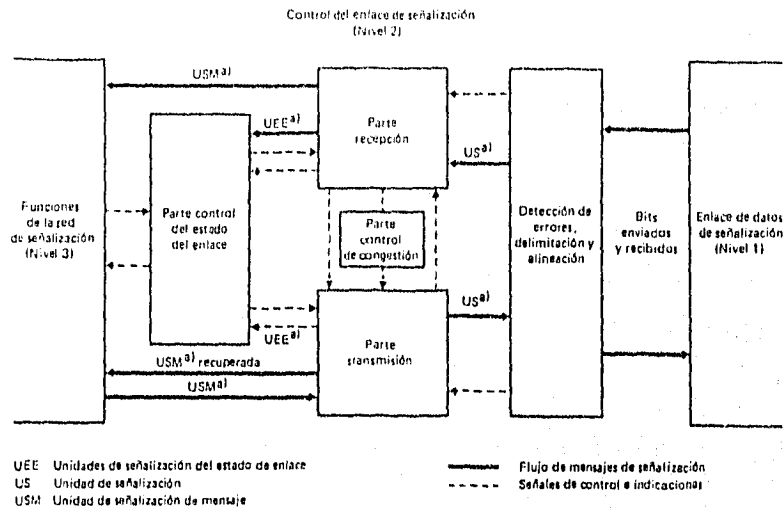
Control del enlace de señalización
(Nivel 2)

Funciones de la red de señalización (Nivel 3)

USM$^{a)}$

UEE$^{a)}$

Parte control del estado del enlace

Parte recepción

US$^{a)}$

Parte control de congestión

Parte transmisión

UEE$^{a)}$

US$^{a)}$

USM$^{a)}$ recuperada

USM$^{a)}$

Detección de errores, delimitación y alineación

Bits enviados y recibidos

Enlace de datos de señalización (Nivel 1)

UEE Unidades de señalización del estado de enlace
US Unidad de señalización
USM Unidad de señalización de mensaje

Flujo de mensajes de señalización
Señales de control e indicaciones